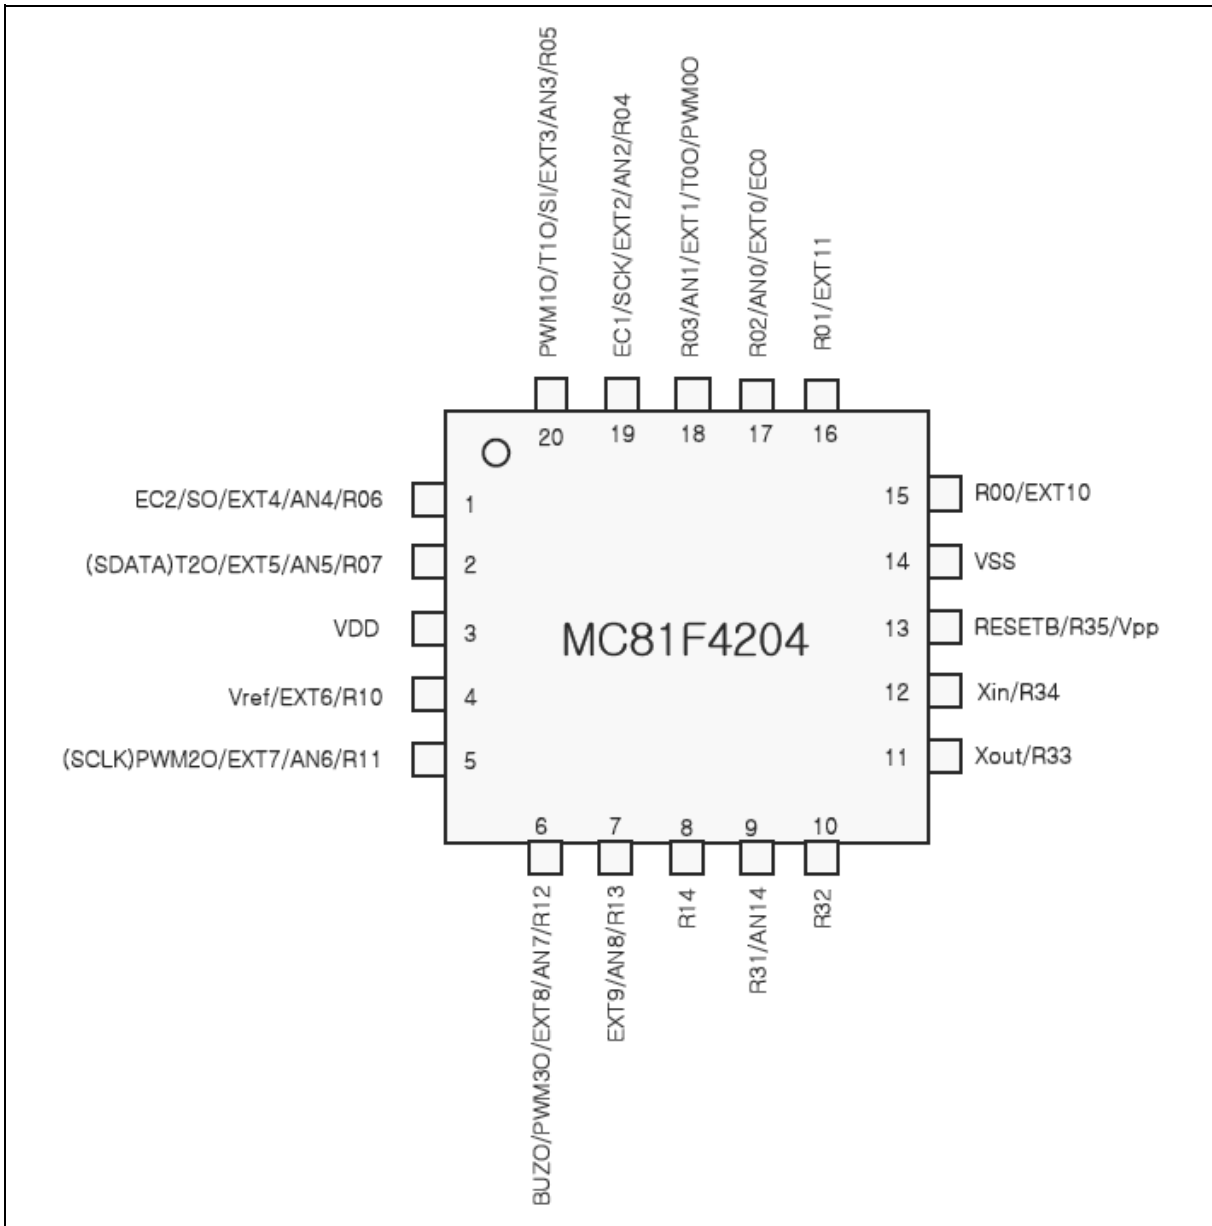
PWM1O/T1O/SI/EXT3/AN3/R05
EC1/SCK/EXT2/AN2/R04
R03/AN1/EXT1/T0O/PWM0O
R02/AN0/EXT0/EC0
R01/EXT11

20
19
18
17
16

EC2/SO/EXT4/AN4/R06 1
(SDATA)T2O/EXT5/AN5/R07 2
VDD 3
Vref/EXT6/R10 4
(SCLK)PWM2O/EXT7/AN6/R11 5

MC81F4204

15 R00/EXT10
14 VSS
13 RESETB/R35/Vpp
12 Xin/R34
11 Xout/R33

6
7
8
9
10

BUZO/PWM3O/EXT8/AN7/R12
EXT9/AN8/R13
R14
R31/AN14
R32